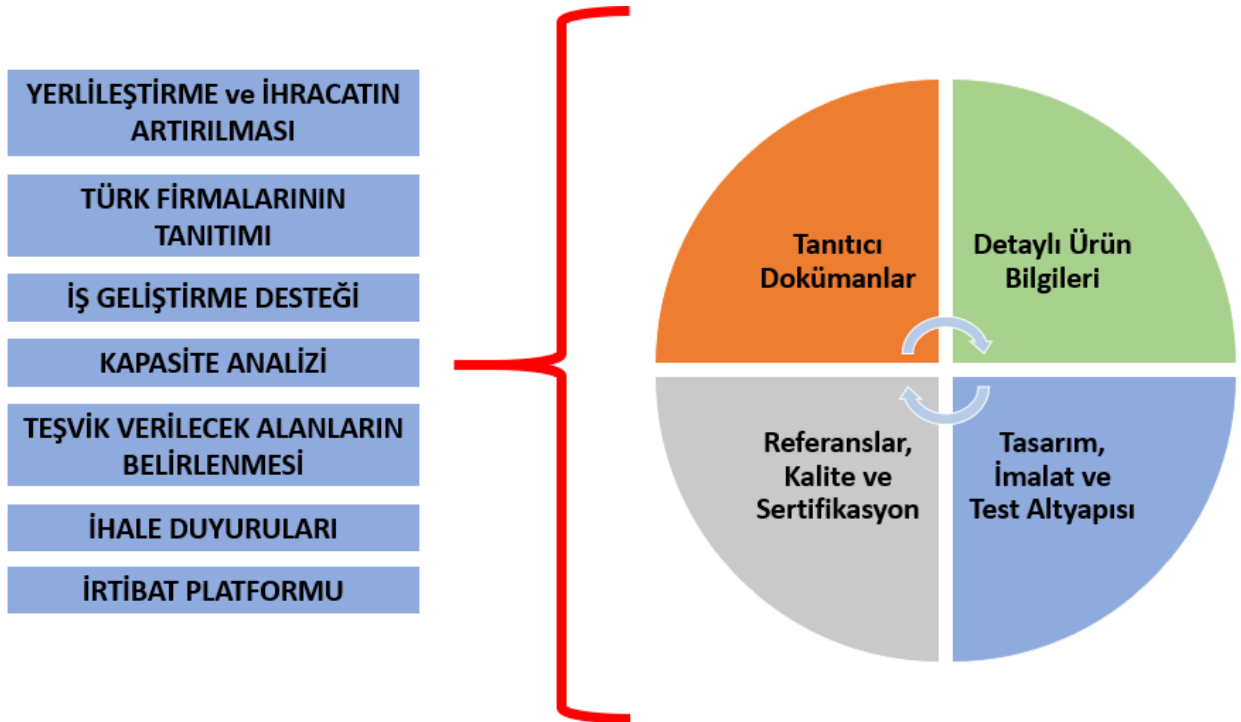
YERLİLEŞTİRME ve İHRACATIN ARTIRILMASI

TÜRK FİRMALARININ TANITIMI

İŞ GELİŞTİRME DESTEĞİ

KAPASİTE ANALİZİ

TEŞVİK VERİLECEK ALANLARIN BELİRLENMESİ

İHALE DUYURULARI

İRTİBAT PLATFORMU

Tanıtıcı Dokümanlar

Detaylı Ürün Bilgileri

Referanslar, Kalite ve Sertifikasyon

Tasarım, İmalat ve Test Altyapısı